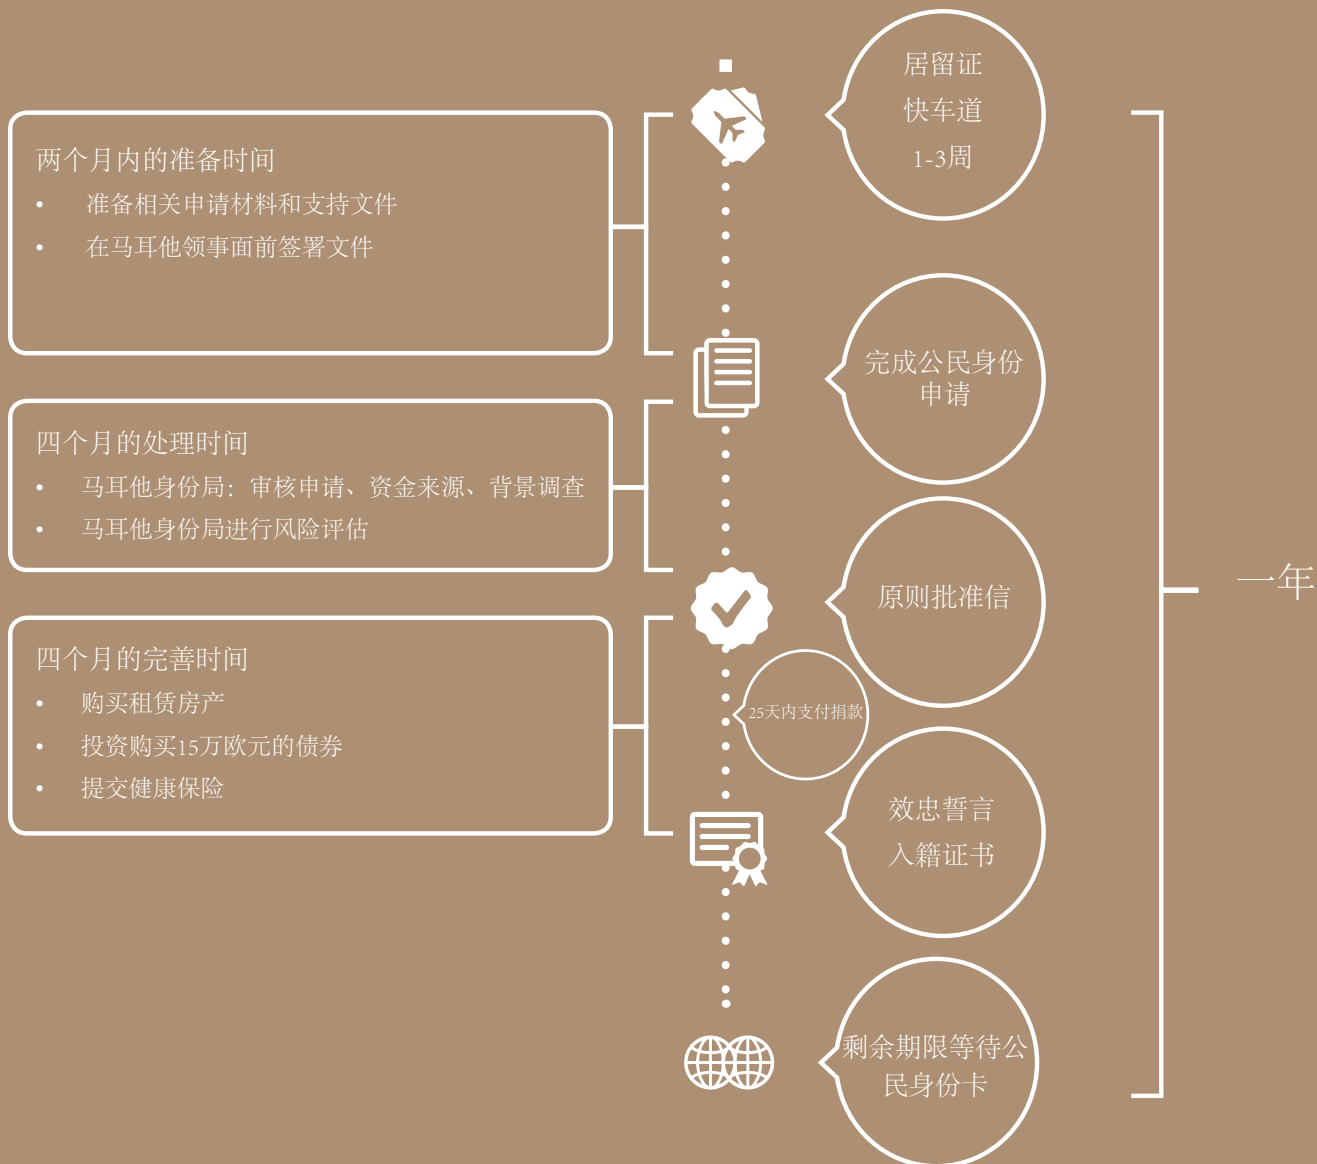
两个月内的准备时间
• 准备相关申请材料和支持文件
• 在马耳他领事面前签署文件

四个月的处理时间
• 马耳他身份局：审核申请、资金来源、背景调查
• 马耳他身份局进行风险评估

四个月的完善时间
• 购买租赁房产
• 投资购买15万欧元的债券
• 提交健康保险

居留证
快车道
1-3周

完成公民身份申请

原则批准信

25天内支付捐款

效忠誓言
入籍证书

剩余期限等待公民身份卡

一年